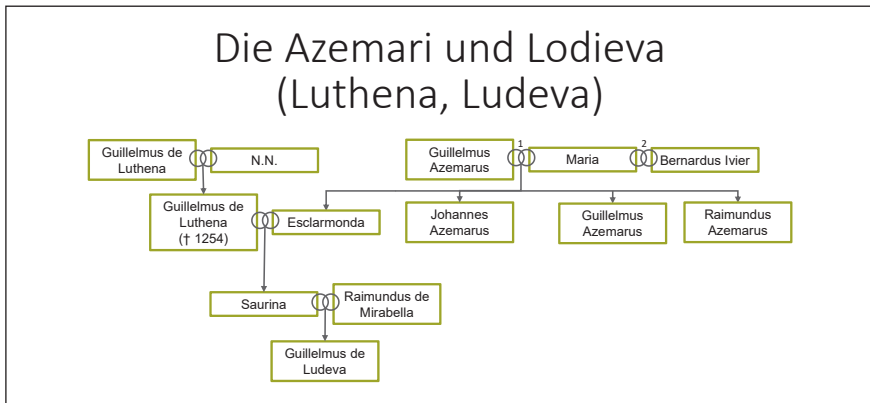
Die Azemari und Lodieva (Luthena, Ludeva)

Guillelmus de Luthena

N.N.

Guillelmus Azemarus

1

Maria

2

Bernardus Ivier

Guillelmus de Luthena († 1254)

Esclarmonda

Johannes Azemarus

Guillelmus Azemarus

Raimundus Azemarus

Saurina

Raimundus de Mirabella

Guillelmus de Ludeva